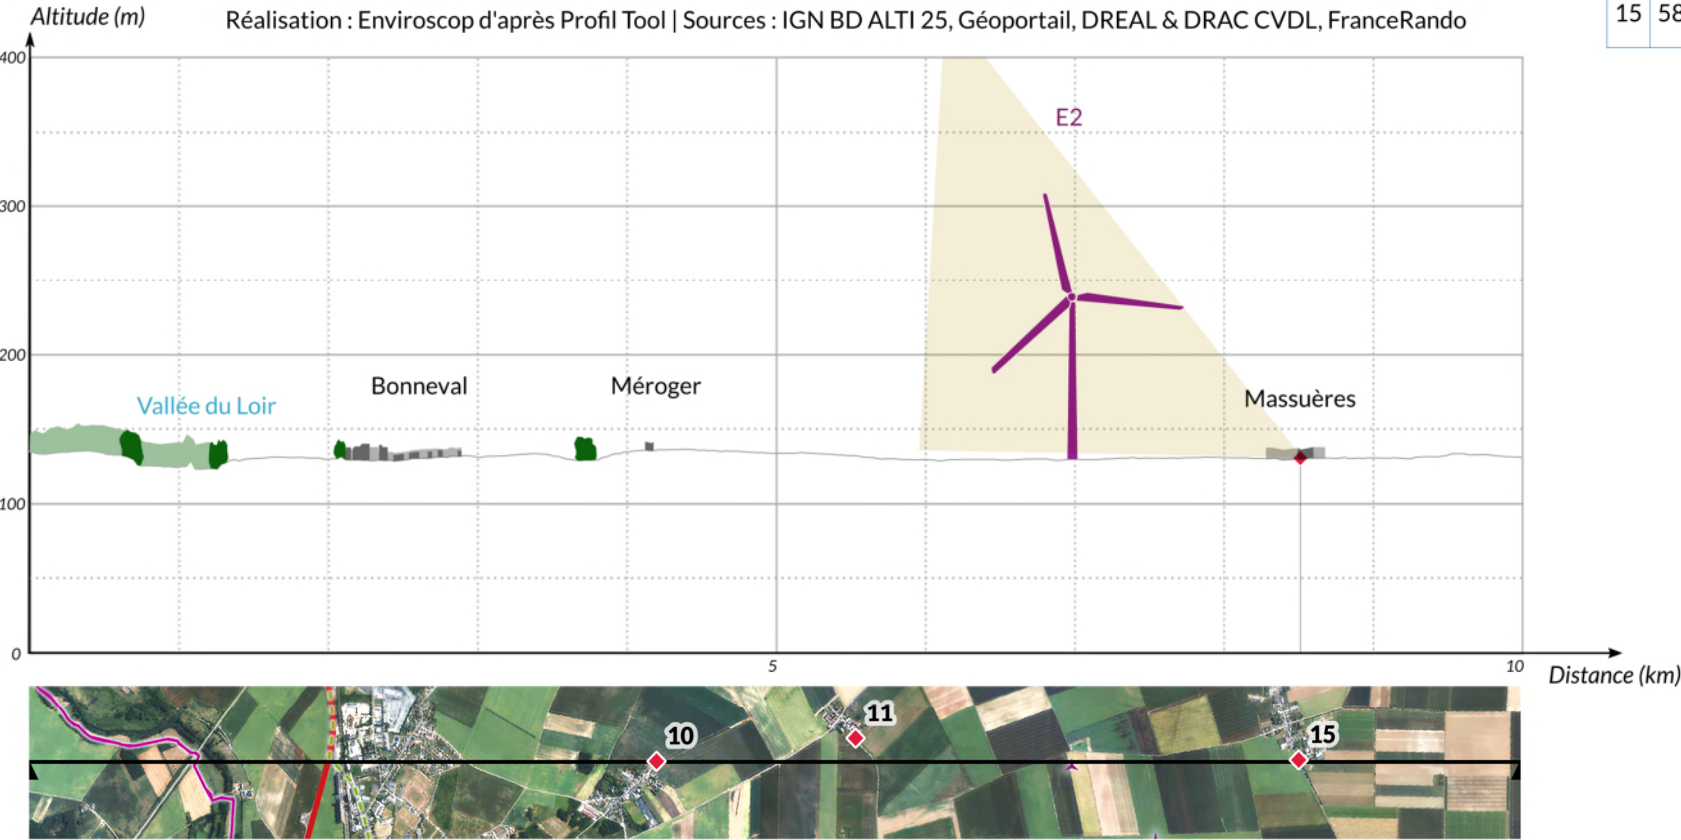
Altitude (m)

Réalisation : Enviroscop d'après Profil Tool | Sources : IGN BD ALTI 25, Géoportail, DREAL & DRAC CVDL, FranceRando

| 15 | 58 |
|---|---|

400

300

200

100

0

E2

Vallée du Loir

Bonneval

Méroger

Massuères

5

10

Distance (km)

10

11

15